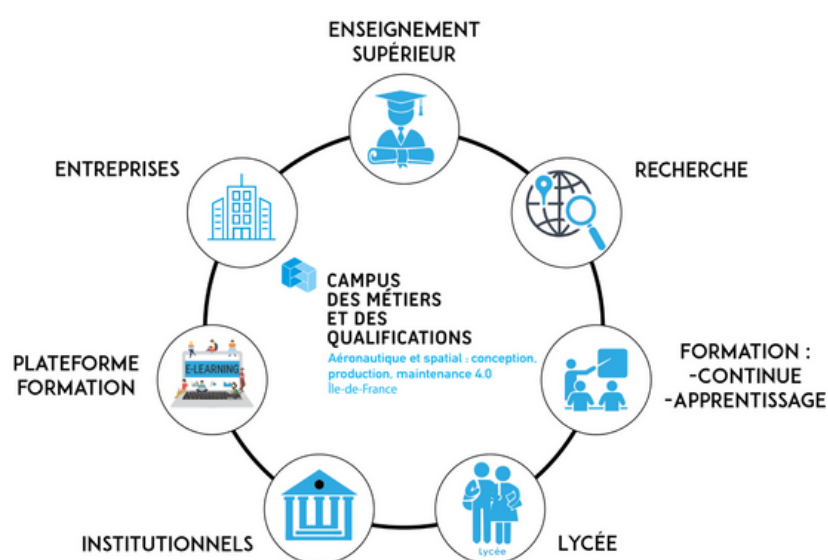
ENSEIGNEMENT SUPÉRIEUR

RECHERCHE

FORMATION :
-CONTINUE
-APPRENTISSAGE

LYCÉE

Lycée

INSTITUTIONNELS

PLATEFORME FORMATION

E-LEARNING

ENTREPRISES

CAMPUS
DES MÉTIERS
ET DES
QUALIFICATIONS
Aéronautique et spatial : conception, production, maintenance 4.0
Île-de-France